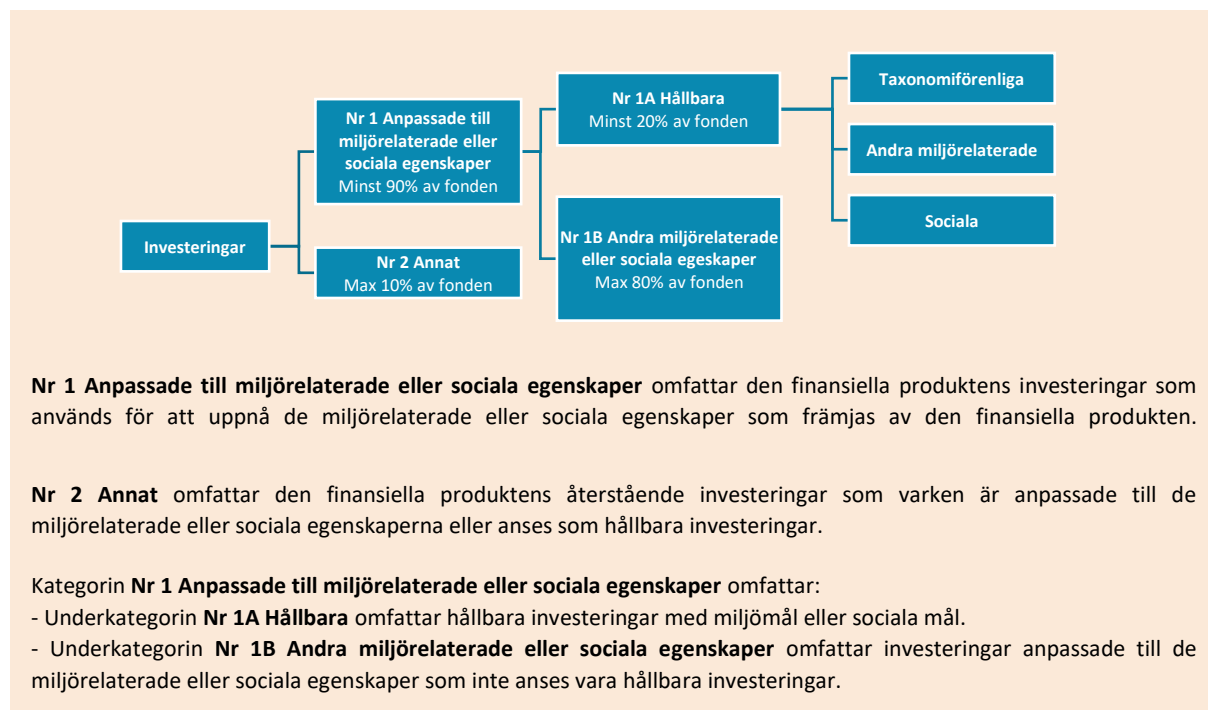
Investeringar

**Nr 1 Anpassade till miljörelaterade eller sociala egenskaper**
Minst 90% av fonden

**Nr 2 Annat**
Max 10% av fonden

**Nr 1A Hållbara**
Minst 20% av fonden

**Nr 1B Andra miljörelaterade eller sociala egeskaper**
Max 80% av fonden

Taxonomiförenliga

Andra miljörelaterade

Sociala

**Nr 1 Anpassade till miljörelaterade eller sociala egenskaper** omfattar den finansiella produktens investeringar som används för att uppnå de miljörelaterade eller sociala egenskaper som främjas av den finansiella produkten.

**Nr 2 Annat** omfattar den finansiella produktens återstående investeringar som varken är anpassade till de miljörelaterade eller sociala egenskaperna eller anses som hållbara investeringar.

Kategorin **Nr 1 Anpassade till miljörelaterade eller sociala egenskaper** omfattar:
- Underkategorin **Nr 1A Hållbara** omfattar hållbara investeringar med miljömål eller sociala mål.
- Underkategorin **Nr 1B Andra miljörelaterade eller sociala egenskaper** omfattar investeringar anpassade till de miljörelaterade eller sociala egenskaper som inte anses vara hållbara investeringar.